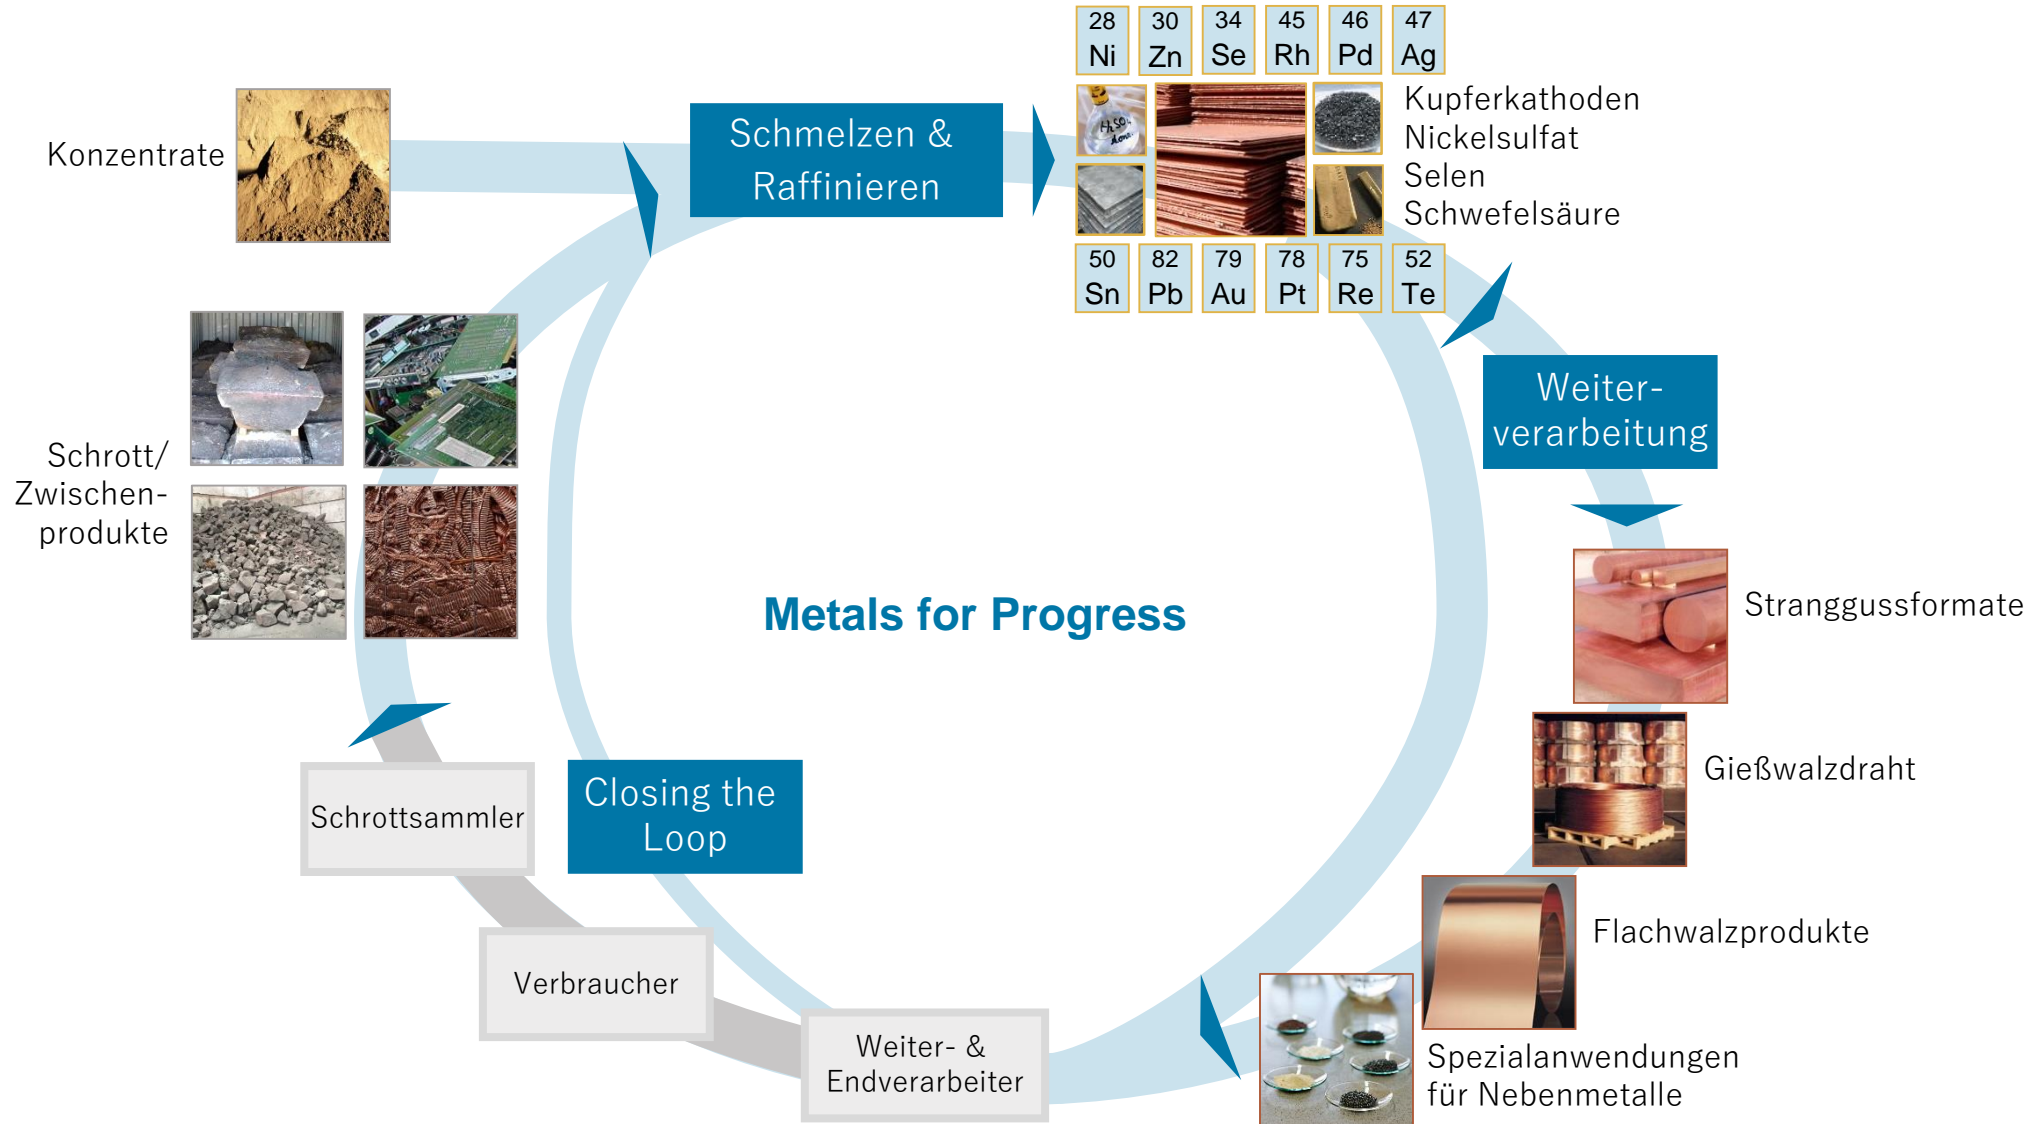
28 Ni
30 Zn
34 Se
45 Rh
46 Pd
47 Ag

Konzentrate

Schmelzen & Raffinieren

$H_2SO_4$

Kupferkathoden
Nickelsulfat
Selen
Schwefelsäure

50 Sn
82 Pb
79 Au
78 Pt
75 Re
52 Te

Weiter-verarbeitung

Schrott/ Zwischenprodukte

Metals for Progress

Stranggussformate

Gießwalzdraht

Flachwalzprodukte

Spezialanwendungen für Nebenmetalle

Schrottsammler

Closing the Loop

Verbraucher

Weiter- & Endverarbeiter